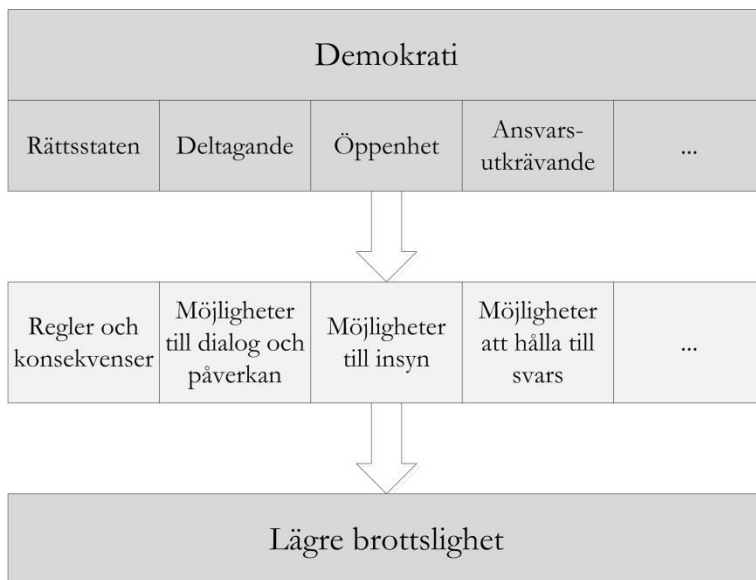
Demokrati

Rättsstaten

Deltagande

Öppenhet

Ansvarsutkrävande

...

Regler och konsekvenser

Möjligheter till dialog och påverkan

Möjligheter till insyn

Möjligheter att hålla till svars

...

Lägre brottslighet